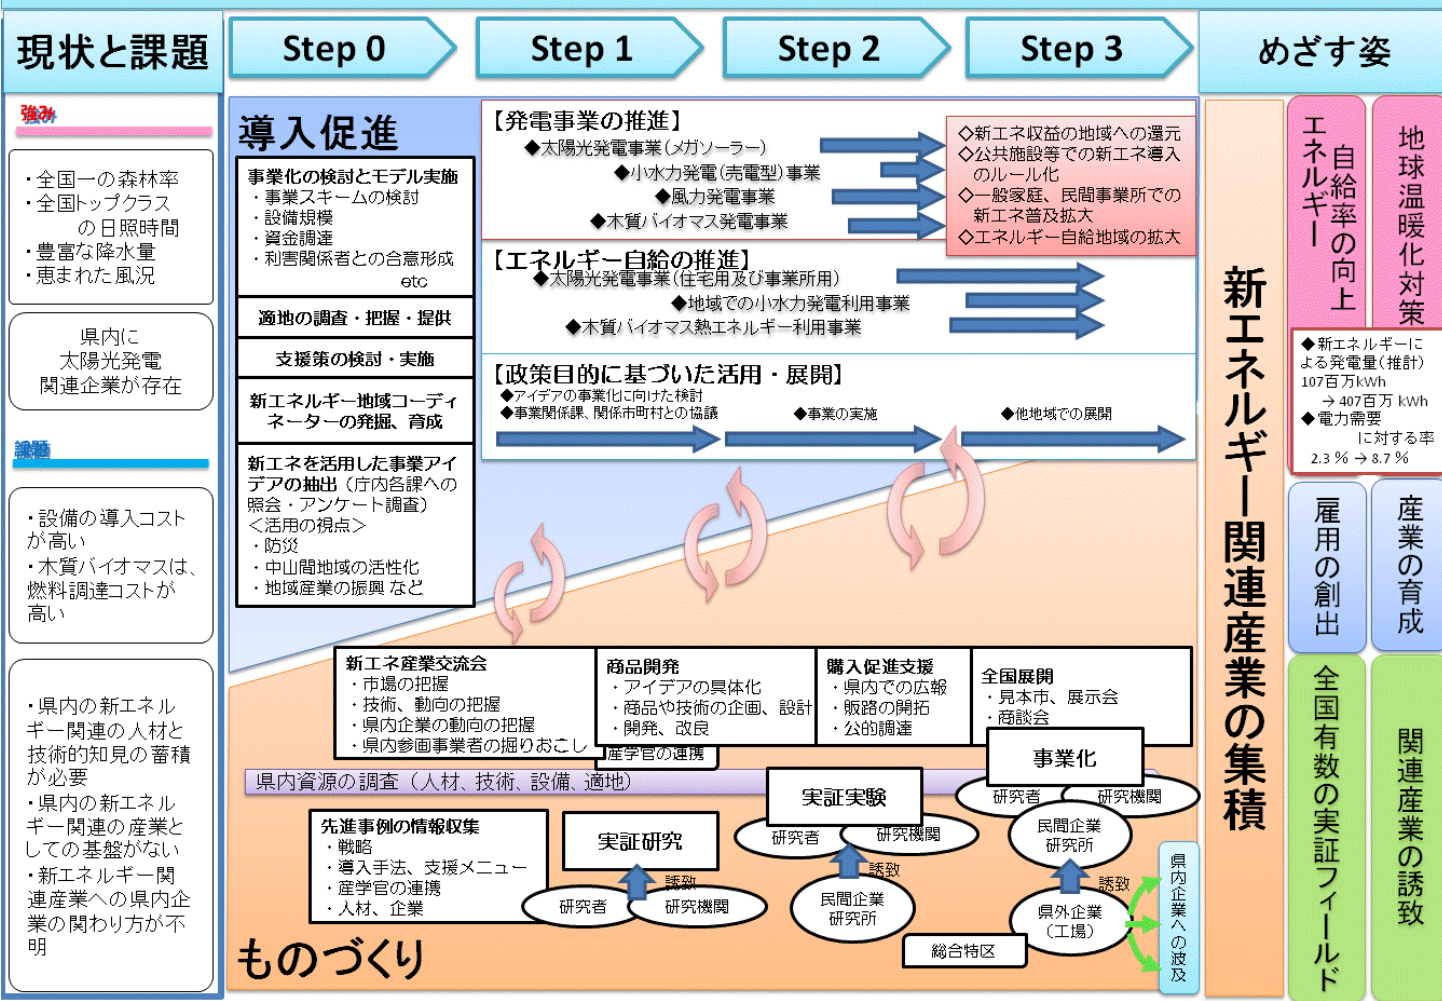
現状と課題

Step 0

Step 1

Step 2

Step 3

めざす姿

強み

・全国一の森林率
・全国トップクラスの日照時間
・豊富な降水量
・恵まれた風況

県内に太陽光発電関連企業が存在

課題

・設備の導入コストが高い
・木質バイオマスは、燃料調達コストが高い

・県内の新エネルギー関連の人材と技術的知見の蓄積が必要
・県内の新エネルギー関連の産業としての基盤がない
・新エネルギー関連産業への県内企業の関わり方が不明

導入促進

事業化の検討とモデル実施
・事業スキームの検討
・設備規模
・資金調達
・利害関係者との合意形成 etc

適地の調査・把握・提供

支援策の検討・実施

新エネルギー地域コーディネーターの発掘、育成

新エネを活用した事業アイデアの抽出（庁内各課への照会・アンケート調査）
＜活用の視点＞
・防災
・中山間地域の活性化
・地域産業の振興 など

【発電事業の推進】
◆太陽光発電事業（メガソーラー）
◆小水力発電（売電型）事業
◆風力発電事業
◆木質バイオマス発電事業

◇新エネ収益の地域への還元
◇公共施設等での新エネ導入のルール化
◇一般家庭、民間事業所での新エネ普及拡大
◇エネルギー自給地域の拡大

【エネルギー自給の推進】
◆太陽光発電事業（住宅用及び事業所用）
◆地域での小水力発電利用事業
◆木質バイオマス熱エネルギー利用事業

【政策目的に基づいた活用・展開】
◆アイデアの事業化に向けた検討
◆事業関係課、関係市町村との協議
◆事業の実施
◆他地域での展開

新エネ産業交流会
・市場の把握
・技術、動向の把握
・県内企業の動向の把握
・県内参画事業者の掘りおこし

商品開発
・アイデアの具体化
・商品や技術の企画、設計
・開発、改良
産学官の連携

購入促進支援
・県内での広報
・販路の開拓
・公的調達

全国展開
・見本市、展示会
・商談会

県内資源の調査（人材、技術、設備、適地）

先進事例の情報収集
・戦略
・導入手法、支援メニュー
・産学官の連携
・人材、企業

実証研究
研究者
研究機関
誘致

実証実験
研究者
研究機関
誘致
民間企業研究所

事業化
研究者
研究機関
民間企業研究所
誘致
県外企業（工場）

総合特区

県内企業への波及

ものづくり

新エネルギー関連産業の集積

エネルギー自給率の向上

地球温暖化対策

◆新エネルギーによる発電量（推計）
107百万kWh
→ 407百万 kWh
◆電力需要に対する率
2.3％ → 8.7％

雇用の創出

産業の育成

全国有数の実証フィールド

関連産業の誘致